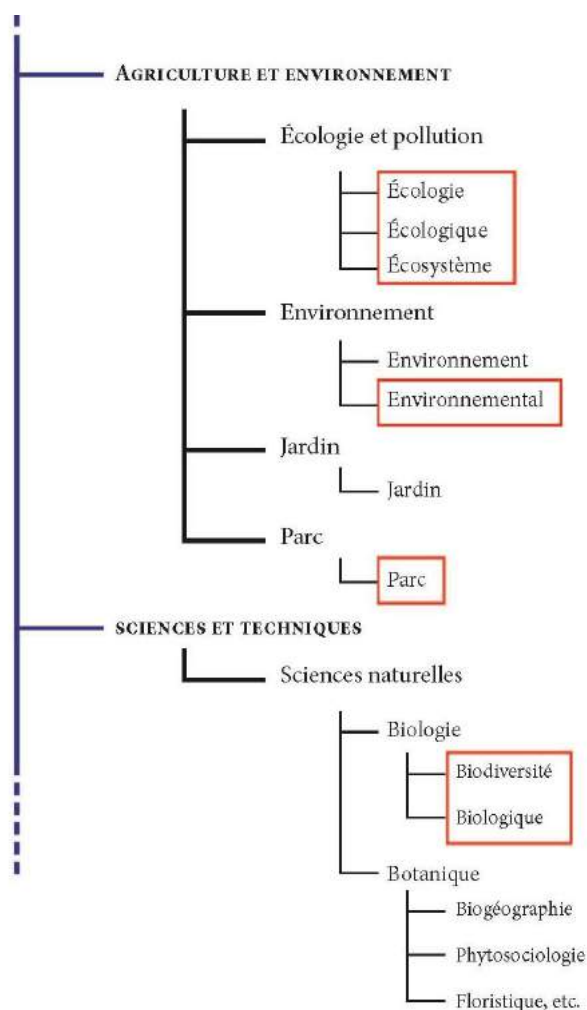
Agriculture et environnement

Écologie et pollution

Écologie

Écologique

Écosystème

Environnement

Environnement

Environnemental

Jardin

Jardin

Parc

Parc

sciences et techniques

Sciences naturelles

Biologie

Biodiversité

Biologique

Botanique

Biogéographie

Phytosociologie

Floristique, etc.